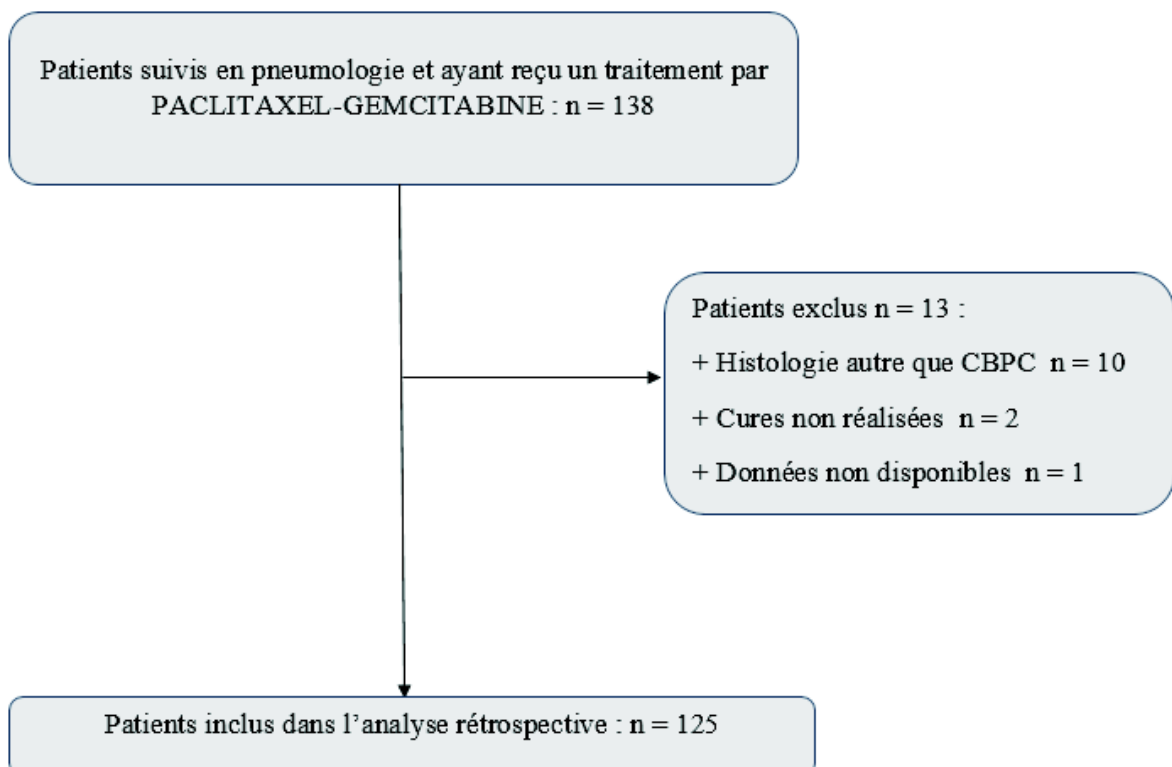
Patients suivis en pneumologie et ayant reçu un traitement par PACLITAXEL-GEMCITABINE : n = 138

Patients exclus n = 13 :

+ Histologie autre que CBPC n = 10

+ Cures non réalisées n = 2

+ Données non disponibles n = 1

Patients inclus dans l'analyse rétrospective : n = 125